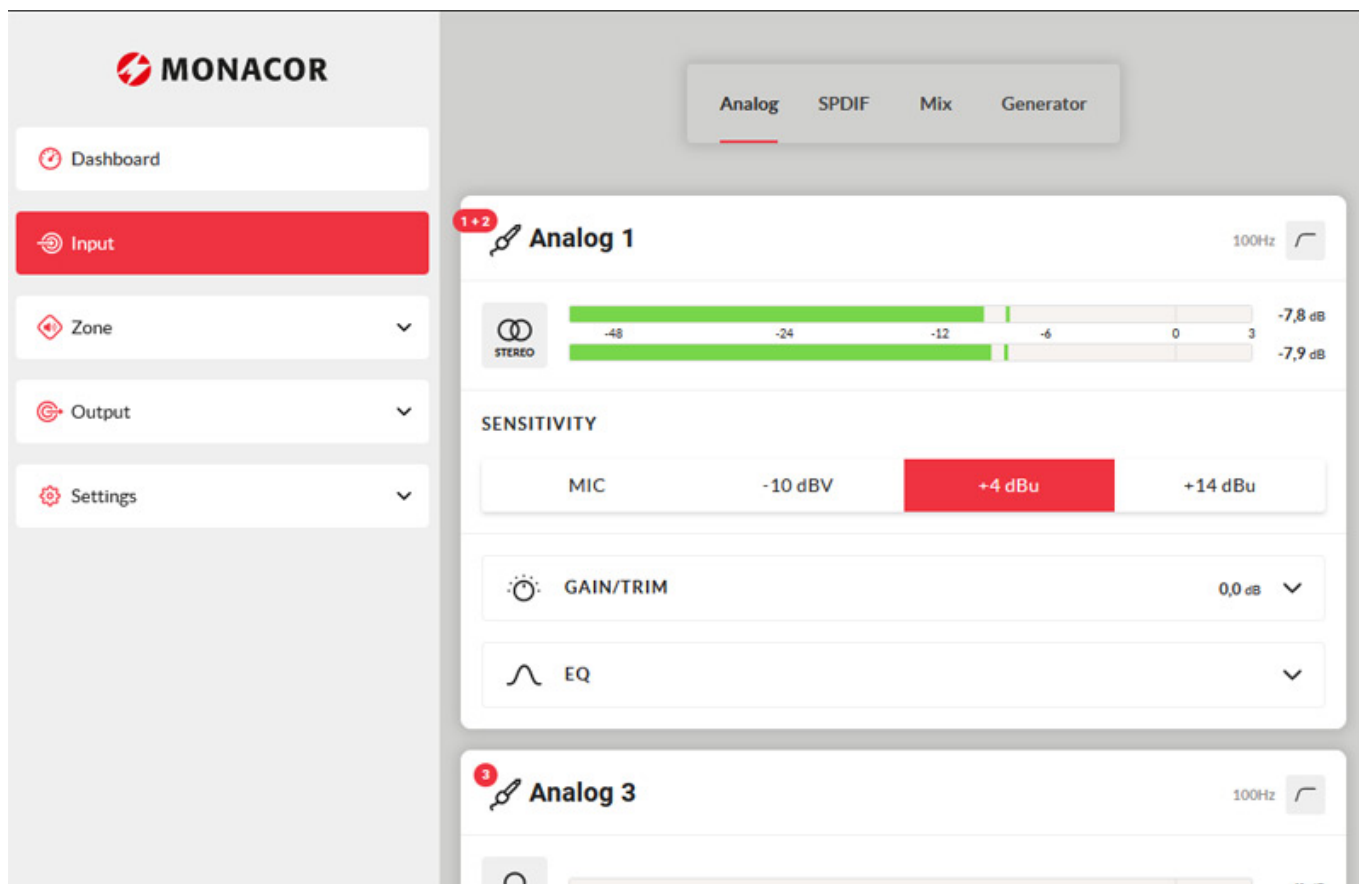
MONACOR

Dashboard

Input

Zone

Output

Settings

Analog SPDIF Mix Generator

1+2 Analog 1

100Hz

STEREO

-48 -24 -12 -6 0 3

-7,8 dB

-7,9 dB

SENSITIVITY

| MIC | -10 dBV | +4 dBu | +14 dBu |
|---|---|---|---|

GAIN/TRIM 0,0 dB

EQ

3 Analog 3

100Hz